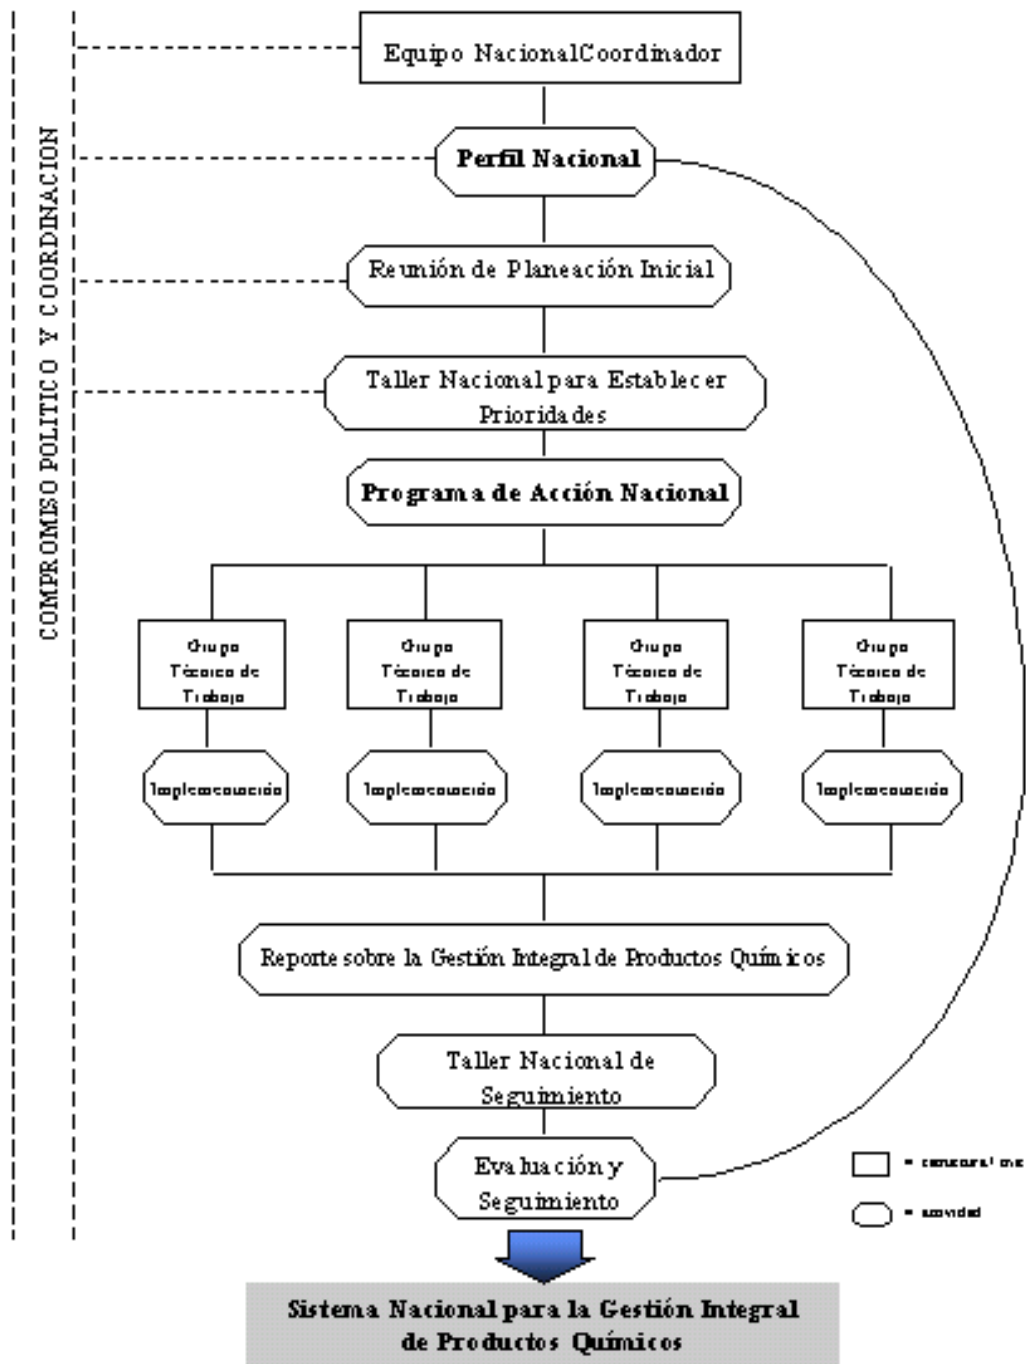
COMPROMISO POLITICO Y COORDINACION

Equipo NacionalCoordinador

Perfil Nacional

Reunión de Planeación Inicial

Taller Nacional para Establecer Prioridades

Programa de Acción Nacional

Grupo Técnico de Trabajo

Grupo Técnico de Trabajo

Grupo Técnico de Trabajo

Grupo Técnico de Trabajo

Implementación

Implementación

Implementación

Implementación

Reporte sobre la Gestión Integral de Productos Químicos

Taller Nacional de Seguimiento

Evaluación y Seguimiento

= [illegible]

= actividad

Sistema Nacional para la Gestión Integral de Productos Químicos